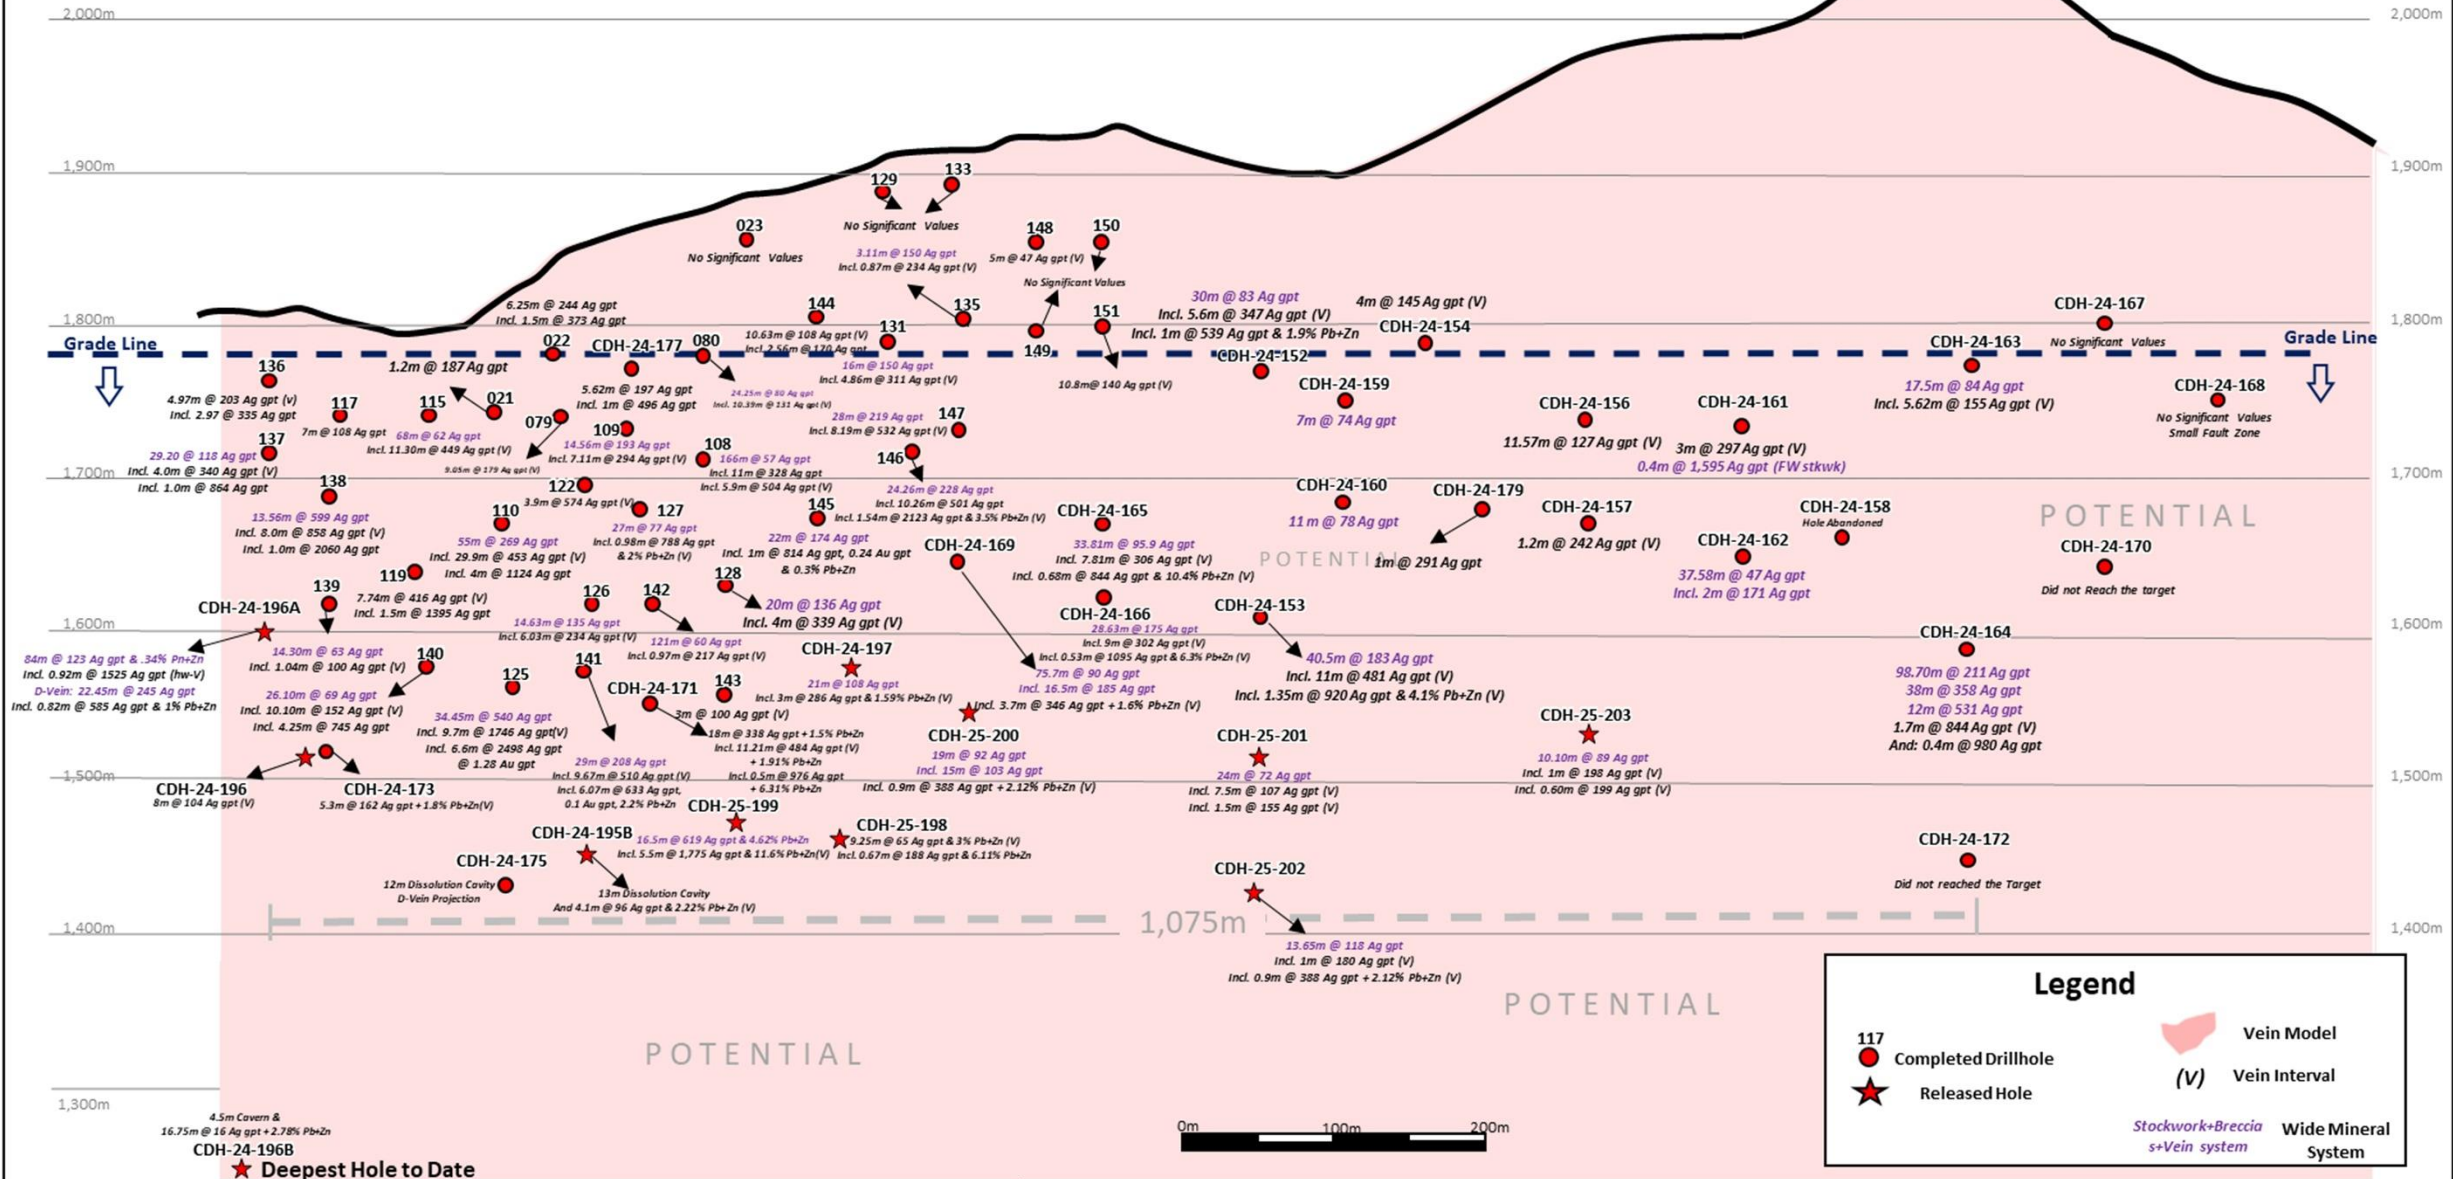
2,000m
2,000m
1,900m
1,900m
1,800m
1,800m
1,700m
1,700m
1,600m
1,600m
1,500m
1,500m
1,400m
1,400m
1,300m

Grade Line
Grade Line

129
133
No Significant Values
023
No Significant Values
3.11m @ 150 Ag gpt
Incl. 0.87m @ 234 Ag gpt (V)
148
150
5m @ 47 Ag gpt (V)
No Significant Values
6.25m @ 244 Ag gpt
Incl. 1.5m @ 373 Ag gpt
144
10.63m @ 108 Ag gpt (V)
Incl. 2.56m @ 170 Ag gpt
135
131
151
30m @ 83 Ag gpt
Incl. 5.6m @ 347 Ag gpt (V)
Incl. 1m @ 539 Ag gpt & 1.9% Pb+Zn
4m @ 145 Ag gpt (V)
CDH-24-154
CDH-24-167
No Significant Values
022
CDH-24-177
080
149
CDH-24-152
CDH-24-163
1.2m @ 187 Ag gpt
16m @ 150 Ag gpt
Incl. 4.86m @ 311 Ag gpt (V)
10.8m@ 140 Ag gpt (V)
136
4.97m @ 203 Ag gpt (v)
Incl. 2.97 @ 335 Ag gpt
117
7m @ 108 Ag gpt
115
68m @ 62 Ag gpt
Incl. 11.30m @ 449 Ag gpt (V)
021
5.62m @ 197 Ag gpt
Incl. 1m @ 496 Ag gpt
24.25m @ 80 Ag gpt
Incl. 10.39m @ 131 Ag gpt (V)
CDH-24-159
7m @ 74 Ag gpt
17.5m @ 84 Ag gpt
Incl. 5.62m @ 155 Ag gpt (V)
CDH-24-168
No Significant Values
Small Fault Zone
079
28m @ 219 Ag gpt
Incl. 8.19m @ 532 Ag gpt (V)
147
CDH-24-156
11.57m @ 127 Ag gpt (V)
CDH-24-161
3m @ 297 Ag gpt (V)
0.4m @ 1,595 Ag gpt (FW stkwk)
137
29.20 @ 118 Ag gpt
Incl. 4.0m @ 340 Ag gpt (V)
Incl. 1.0m @ 864 Ag gpt
109
14.56m @ 193 Ag gpt
Incl. 7.11m @ 294 Ag gpt (V)
9.05m @ 179 Ag gpt (V)
108
166m @ 57 Ag gpt
Incl. 11m @ 328 Ag gpt
Incl. 5.9m @ 504 Ag gpt (V)
146
24.26m @ 228 Ag gpt
Incl. 10.26m @ 501 Ag gpt
Incl. 1.54m @ 2123 Ag gpt & 3.5% Pb+Zn (V)
138
122
3.9m @ 574 Ag gpt (V)
127
27m @ 77 Ag gpt
Incl. 0.98m @ 788 Ag gpt
& 2% Pb+Zn (V)
145
CDH-24-160
11 m @ 78 Ag gpt
CDH-24-179
CDH-24-157
1.2m @ 242 Ag gpt (V)
CDH-24-158
Hole Abandoned
POTENTIAL
13.56m @ 599 Ag gpt
Incl. 8.0m @ 858 Ag gpt (V)
Incl. 1.0m @ 2060 Ag gpt
110
55m @ 269 Ag gpt
Incl. 29.9m @ 453 Ag gpt (V)
Incl. 4m @ 1124 Ag gpt
22m @ 174 Ag gpt
Incl. 1m @ 814 Ag gpt, 0.24 Au gpt
& 0.3% Pb+Zn
CDH-24-169
CDH-24-165
33.81m @ 95.9 Ag gpt
Incl. 7.81m @ 306 Ag gpt (V)
Incl. 0.68m @ 844 Ag gpt & 10.4% Pb+Zn (V)
POTENTIAL
1m @ 291 Ag gpt
CDH-24-162
37.58m @ 47 Ag gpt
Incl. 2m @ 171 Ag gpt
CDH-24-170
Did not Reach the target
119
139
7.74m @ 416 Ag gpt (V)
Incl. 1.5m @ 1395 Ag gpt
126
142
128
20m @ 136 Ag gpt
Incl. 4m @ 339 Ag gpt (V)
CDH-24-166
28.63m @ 175 Ag gpt
Incl. 9m @ 302 Ag gpt (V)
Incl. 0.53m @ 1095 Ag gpt & 6.3% Pb+Zn (V)
CDH-24-153
CDH-24-196A
14.63m @ 135 Ag gpt
Incl. 6.03m @ 234 Ag gpt (V)
121m @ 60 Ag gpt
Incl. 0.97m @ 217 Ag gpt (V)
CDH-24-164
84m @ 123 Ag gpt & .34% Pn+Zn
Incl. 0.92m @ 1525 Ag gpt (hw-V)
D-Vein: 22.45m @ 245 Ag gpt
Incl. 0.82m @ 585 Ag gpt & 1% Pb+Zn
14.30m @ 63 Ag gpt
Incl. 1.04m @ 100 Ag gpt (V)
140
CDH-24-197
40.5m @ 183 Ag gpt
Incl. 11m @ 481 Ag gpt (V)
Incl. 1.35m @ 920 Ag gpt & 4.1% Pb+Zn (V)
98.70m @ 211 Ag gpt
38m @ 358 Ag gpt
12m @ 531 Ag gpt
1.7m @ 844 Ag gpt (V)
And: 0.4m @ 980 Ag gpt
125
141
21m @ 108 Ag gpt
Incl. 3m @ 286 Ag gpt & 1.59% Pb+Zn (V)
75.7m @ 90 Ag gpt
Incl. 16.5m @ 185 Ag gpt
Incl. 3.7m @ 346 Ag gpt + 1.6% Pb+Zn (V)
26.10m @ 69 Ag gpt
Incl. 10.10m @ 152 Ag gpt (V)
Incl. 4.25m @ 745 Ag gpt
CDH-24-171
143
3m @ 100 Ag gpt (V)
CDH-25-203
34.45m @ 540 Ag gpt
Incl. 9.7m @ 1746 Ag gpt(V)
Incl. 6.6m @ 2498 Ag gpt
@ 1.28 Au gpt
18m @ 338 Ag gpt + 1.5% Pb+Zn
Incl. 11.21m @ 484 Ag gpt (V)
+ 1.91% Pb+Zn
Incl. 0.5m @ 976 Ag gpt
+ 6.31% Pb+Zn
CDH-25-200
19m @ 92 Ag gpt
Incl. 15m @ 103 Ag gpt
Incl. 0.9m @ 388 Ag gpt + 2.12% Pb+Zn (V)
CDH-25-201
24m @ 72 Ag gpt
Incl. 7.5m @ 107 Ag gpt (V)
Incl. 1.5m @ 155 Ag gpt (V)
10.10m @ 89 Ag gpt
Incl. 1m @ 198 Ag gpt (V)
Incl. 0.60m @ 199 Ag gpt (V)
29m @ 208 Ag gpt
Incl. 9.67m @ 510 Ag gpt (V)
Incl. 6.07m @ 633 Ag gpt,
0.1 Au gpt, 2.2% Pb+Zn
CDH-24-196
8m @ 104 Ag gpt (V)
CDH-24-173
5.3m @ 162 Ag gpt + 1.8% Pb+Zn(V)
CDH-25-199
CDH-24-195B
16.5m @ 619 Ag gpt & 4.62% Pb+Zn
Incl. 5.5m @ 1,775 Ag gpt & 11.6% Pb+Zn(V)
CDH-25-198
9.25m @ 65 Ag gpt & 3% Pb+Zn (V)
Incl. 0.67m @ 188 Ag gpt & 6.11% Pb+Zn
CDH-24-172
Did not reached the Target
CDH-24-175
12m Dissolution Cavity
D-Vein Projection
13m Dissolution Cavity
And 4.1m @ 96 Ag gpt & 2.22% Pb+Zn (V)
CDH-25-202
1,075m
13.65m @ 118 Ag gpt
Incl. 1m @ 180 Ag gpt (V)
Incl. 0.9m @ 388 Ag gpt + 2.12% Pb+Zn (V)
POTENTIAL
POTENTIAL
4.5m Cavern &
16.75m @ 16 Ag gpt + 2.78% Pb+Zn
CDH-24-196B
Deepest Hole to Date
0m
100m
200m

Legend
117
Completed Drillhole
Released Hole
Vein Model
(V) Vein Interval
Stockwork+Breccia s+Vein system
Wide Mineral System